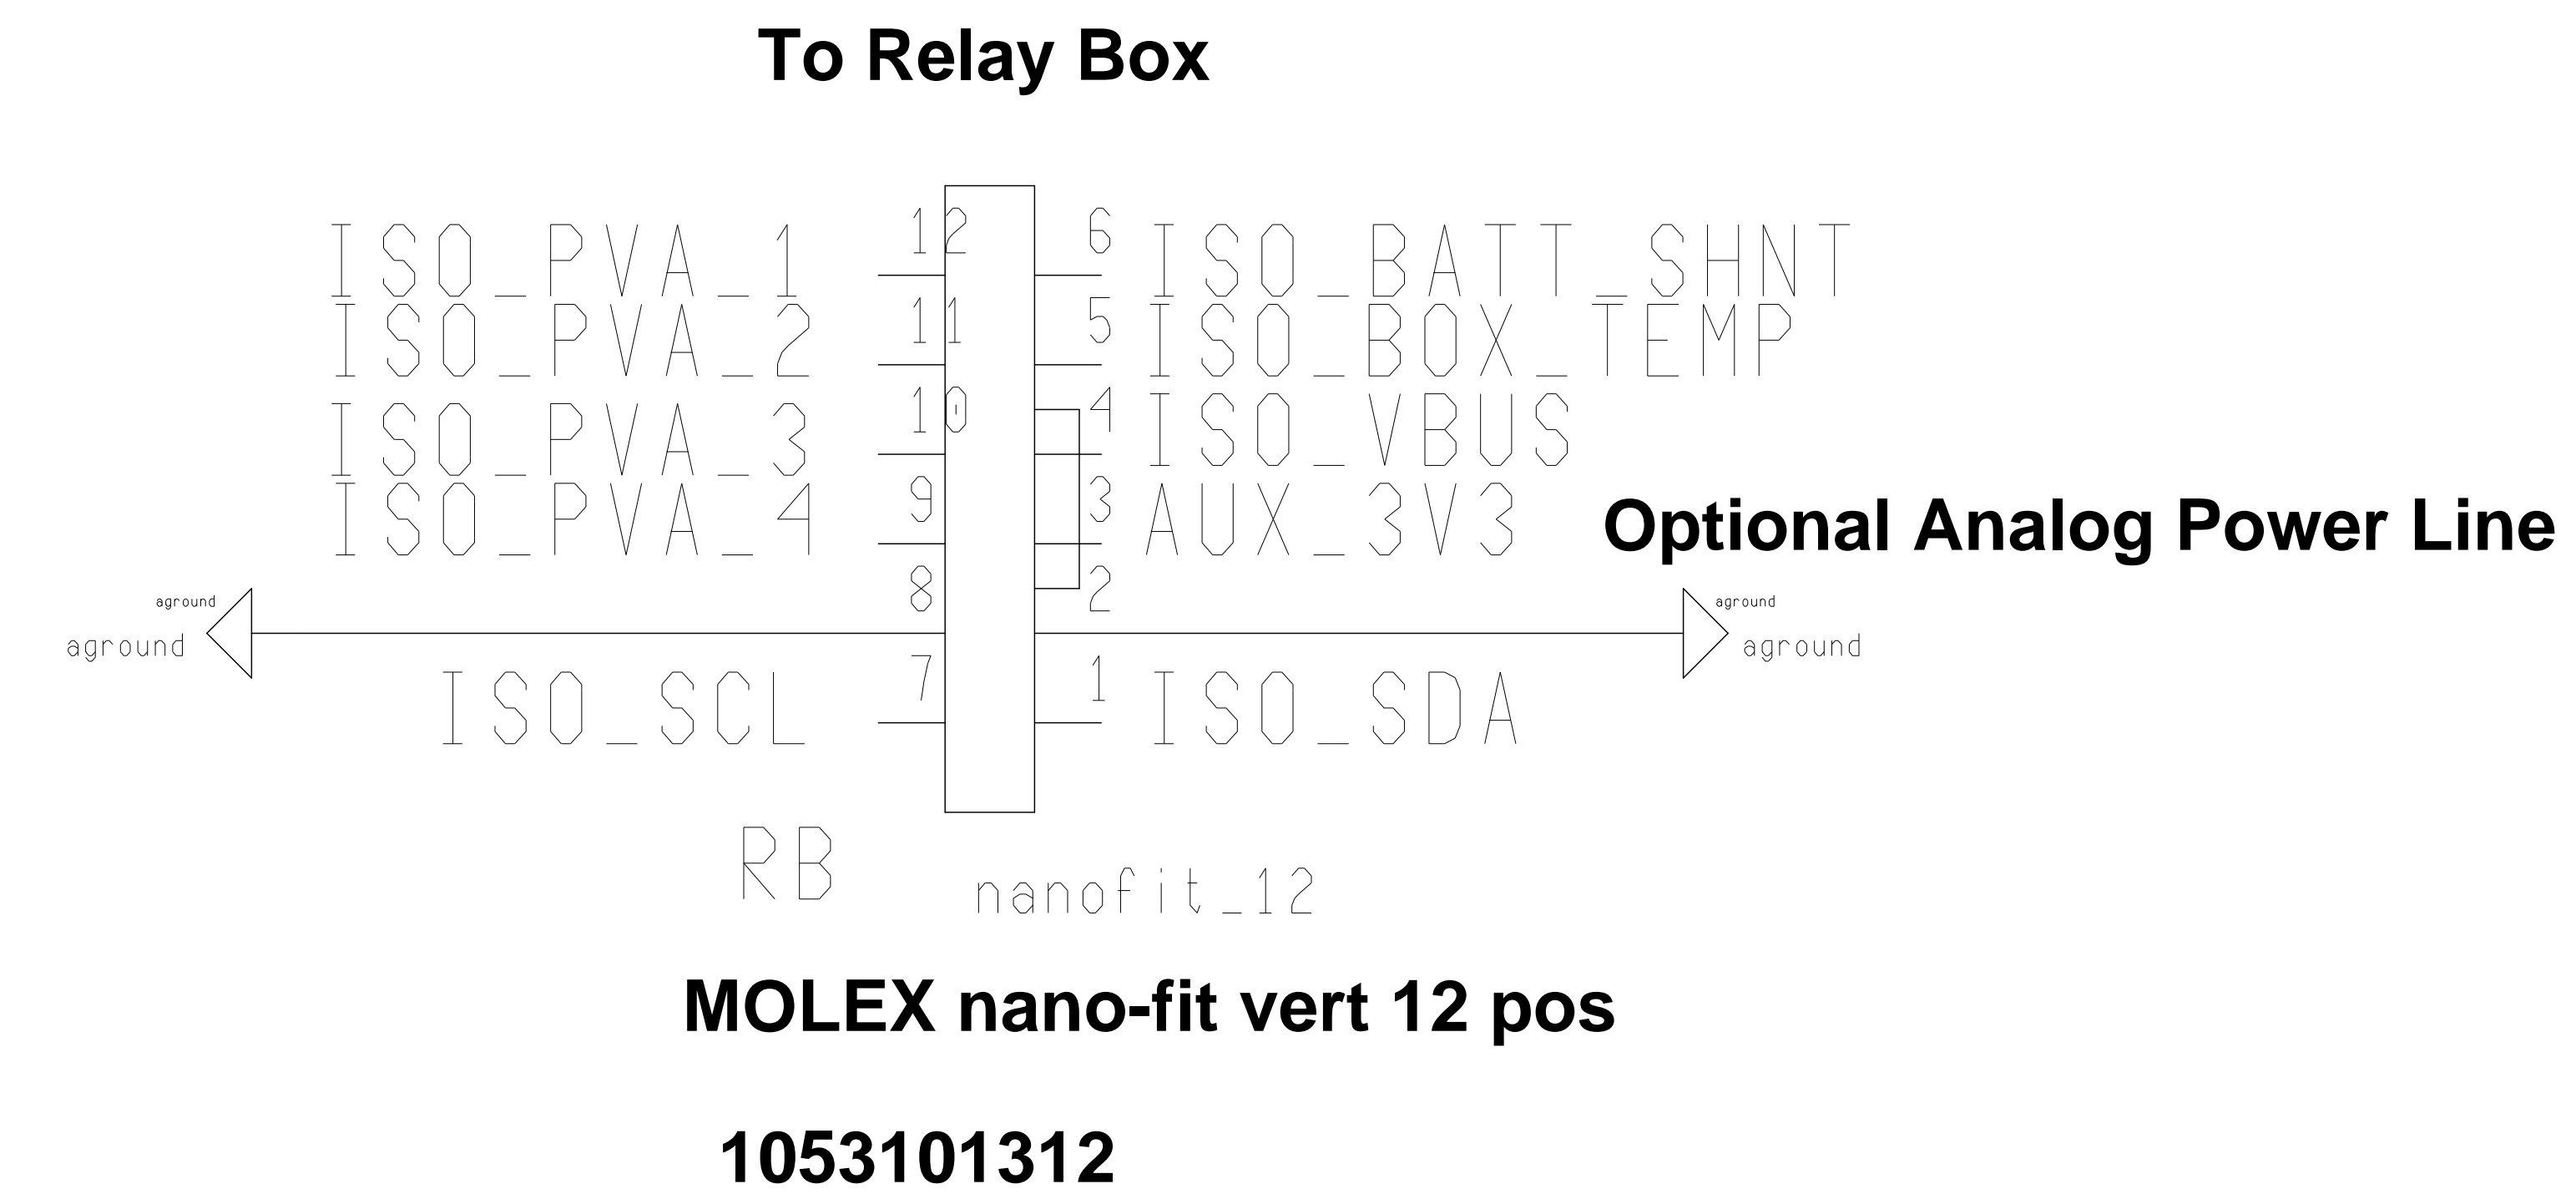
To Relay Box

ISO_PVA_1 12
ISO_PVA_2 11
ISO_PVA_3 10
ISO_PVA_4 9
8
aground
aground
ISO_SCL 7

6 ISO_BATT_SHNT
5 ISO_BOX_TEMP
4 ISO_VBUS
3 AUX_3V3
2
aground
aground
1 ISO_SDA

Optional Analog Power Line

RB

nanofit_12

MOLEX nano-fit vert 12 pos

1053101312